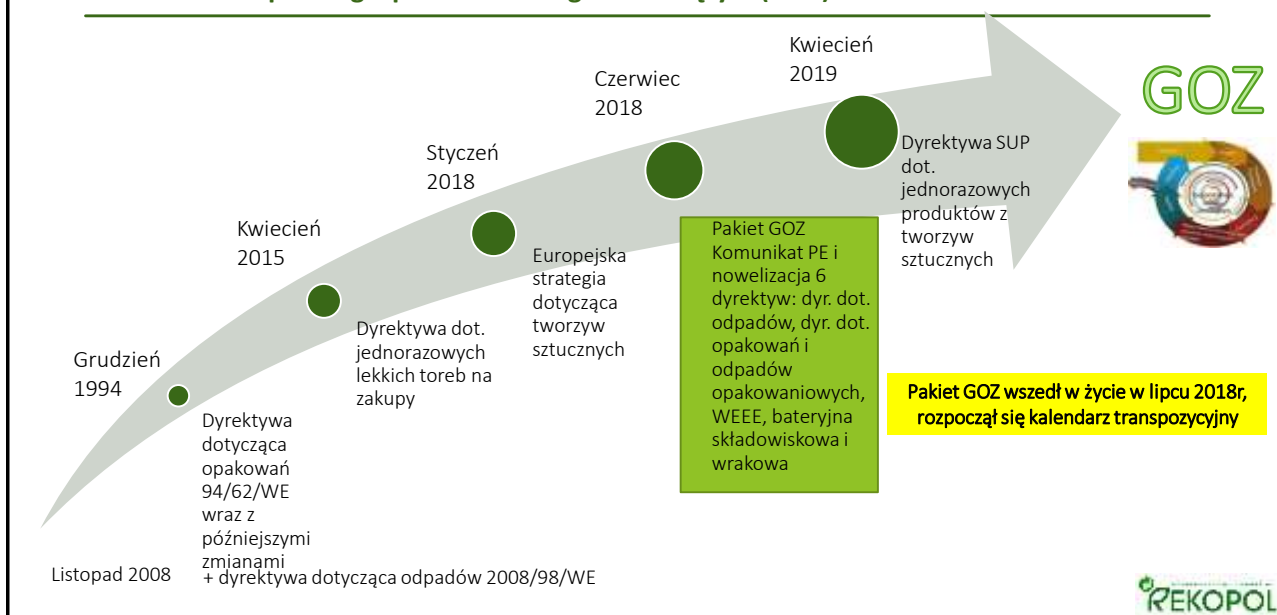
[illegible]

GOZ

Grudzień 1994

Dyrektywa dotycząca opakowań 94/62/WE wraz z późniejszymi zmianami

Kwiecień 2015

Dyrektywa dot. jednorazowych lekkich toreb na zakupy

Styczeń 2018

Europejska strategia dotycząca tworzyw sztucznych

Czerwiec 2018

Pakiet GOZ Komunikat PE i nowelizacja 6 dyrektyw: dyr. dot. odpadów, dyr. dot. opakowań i odpadów opakowaniowych, WEEE, bateryjna składowiskowa i wrakowa

Kwiecień 2019

Dyrektywa SUP dot. jednorazowych produktów z tworzyw sztucznych

Pakiet GOZ wszedł w życie w lipcu 2018r, rozpoczął się kalendarz transpozycyjny

Listopad 2008 + dyrektywa dotycząca odpadów 2008/98/WE

REKOPOL